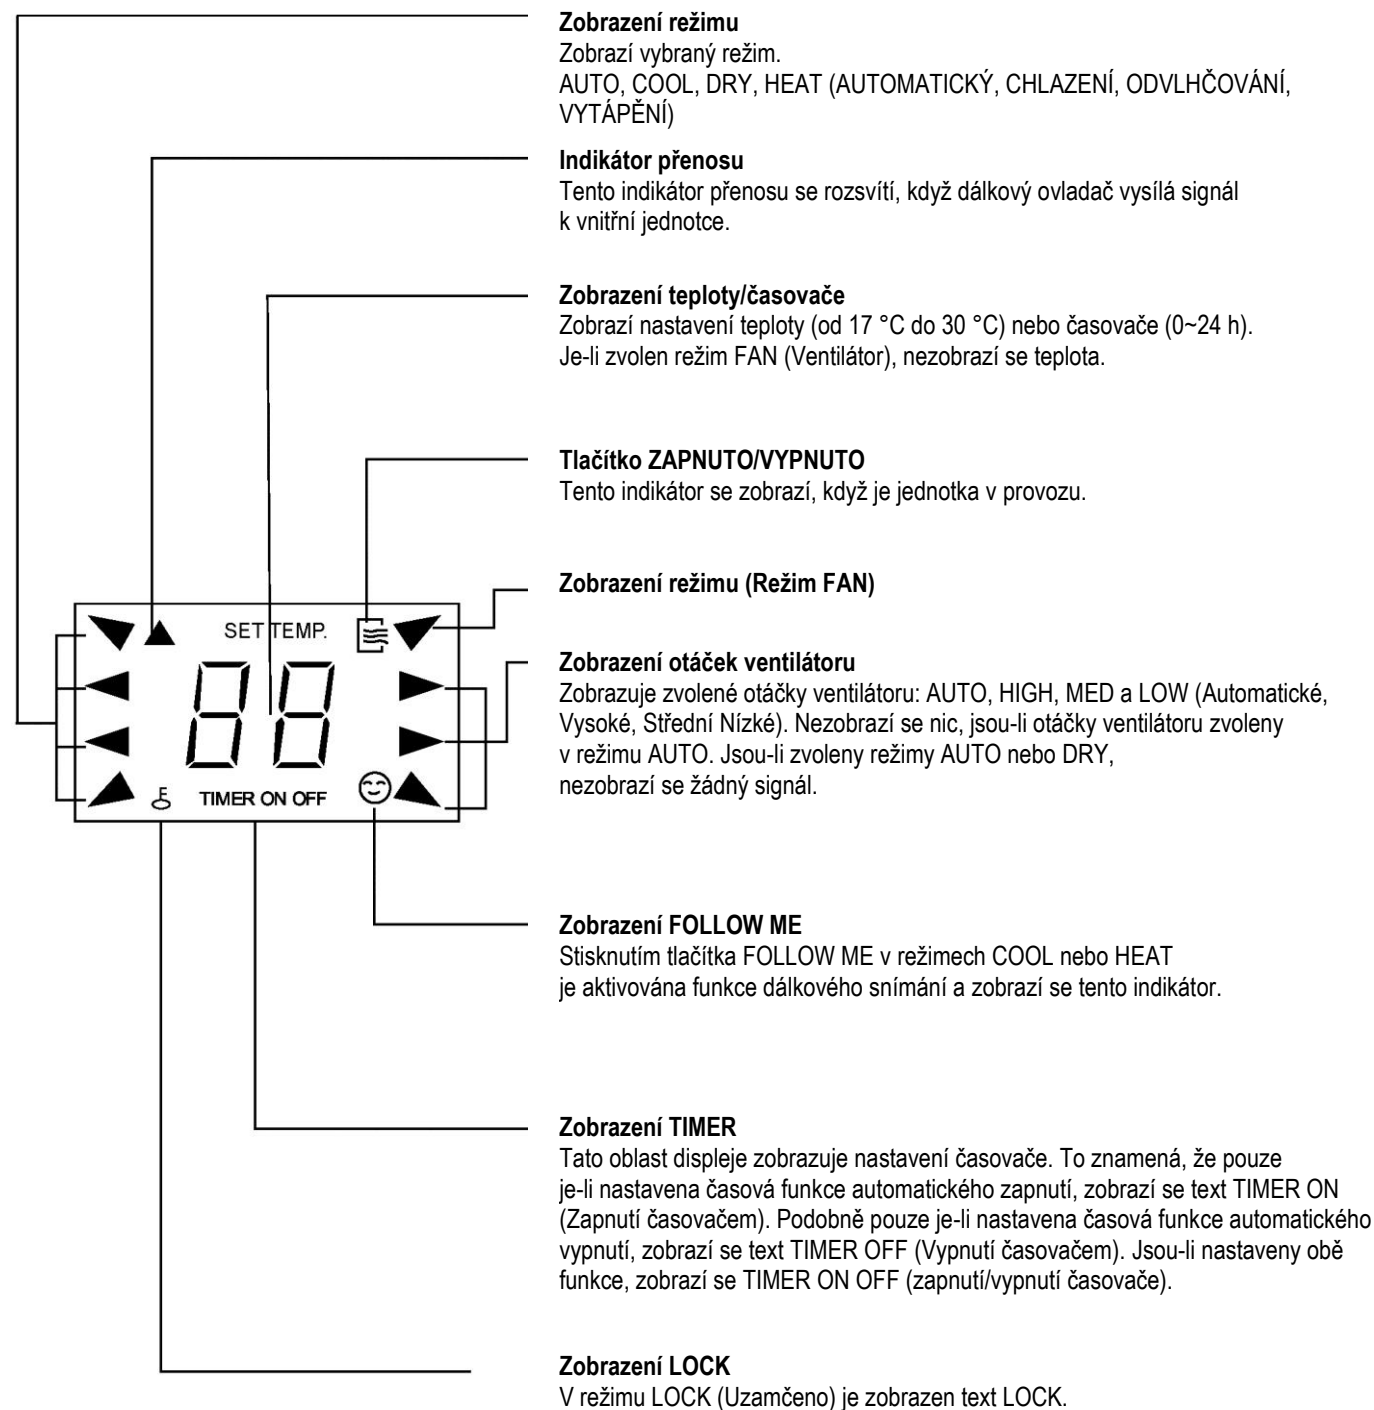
**Zobrazení režimu**
Zobrazí vybraný režim.
AUTO, COOL, DRY, HEAT (AUTOMATICKÝ, CHLAZENÍ, ODVLHČOVÁNÍ, VYTÁPĚNÍ)

**Indikátor přenosu**
Tento indikátor přenosu se rozsvítí, když dálkový ovladač vysílá signál k vnitřní jednotce.

**Zobrazení teploty/časovače**
Zobrazí nastavení teploty (od 17 °C do 30 °C) nebo časovače (0~24 h).
Je-li zvolen režim FAN (Ventilátor), nezobrazí se teplota.

**Tlačítko ZAPNUTO/VYPNUTO**
Tento indikátor se zobrazí, když je jednotka v provozu.

**Zobrazení režimu (Režim FAN)**

SET TEMP.

88

TIMER ON OFF

**Zobrazení otáček ventilátoru**
Zobrazuje zvolené otáčky ventilátoru: AUTO, HIGH, MED a LOW (Automatické, Vysoké, Střední Nízké). Nezobrazí se nic, jsou-li otáčky ventilátoru zvoleny v režimu AUTO. Jsou-li zvoleny režimy AUTO nebo DRY, nezobrazí se žádný signál.

**Zobrazení FOLLOW ME**
Stisknutím tlačítka FOLLOW ME v režimech COOL nebo HEAT je aktivována funkce dálkového snímání a zobrazí se tento indikátor.

**Zobrazení TIMER**
Tato oblast displeje zobrazuje nastavení časovače. To znamená, že pouze je-li nastavena časová funkce automatického zapnutí, zobrazí se text TIMER ON (Zapnutí časovačem). Podobně pouze je-li nastavena časová funkce automatického vypnutí, zobrazí se text TIMER OFF (Vypnutí časovačem). Jsou-li nastaveny obě funkce, zobrazí se TIMER ON OFF (zapnutí/vypnutí časovače).

**Zobrazení LOCK**
V režimu LOCK (Uzamčeno) je zobrazen text LOCK.